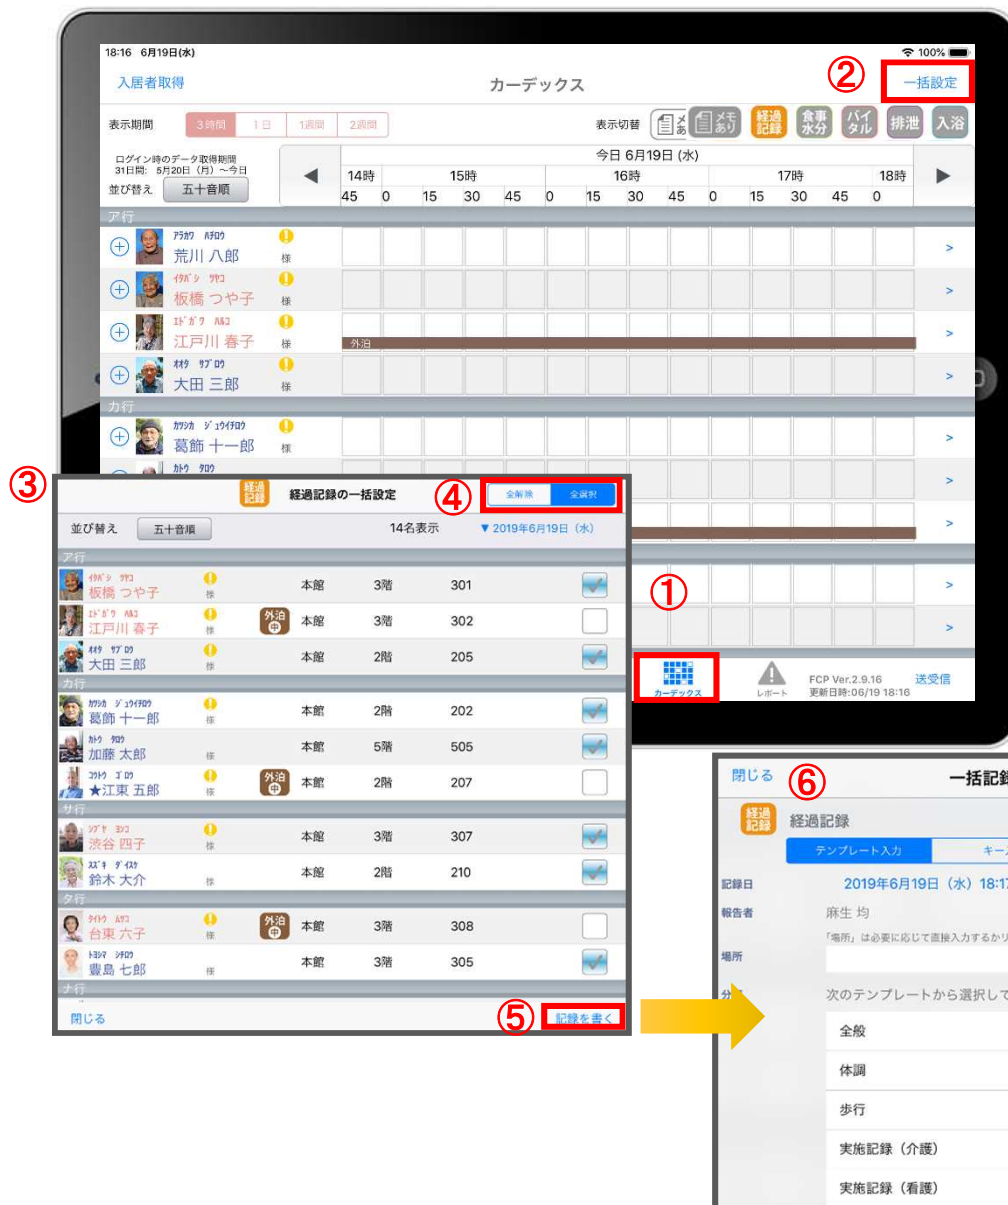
18:16 6月19日(水)
100%

入居者取得
カーデックス
②
一括設定

表示期間
3時間 1日 1週間 2週間
表示切替
メモ あり
経過記録
食事水分
バイタル
排泄
入浴

ログイン時のデータ取得期間
31日間: 5月20日 (月) ～今日
並び替え 五十音順

今日 6月19日 (水)
14時 15時 16時 17時 18時
45 0 15 30 45 0 15 30 45 0 15 30 45 0

ア行
アラカワ ハチロウ
荒川 八郎 様
イタバシ ツヤコ
板橋 つや子 様
エドガワ ハルコ
江戸川 春子 様
外泊
オオタ サブロウ
大田 三郎 様
カ行
カツシカ ジュウイチロウ
葛飾 十一郎 様
カトウ タロウ

③
経過記録
経過記録の一括設定
④
全解除 全選択

並び替え 五十音順
14名表示
▼2019年6月19日 (水)

ア行
| イタバシ ツヤコ 板橋 つや子 | 様 | | 本館 | 3階 | 301 |
| エドガワ ハルコ 江戸川 春子 | 様 | 外泊中 | 本館 | 3階 | 302 |
| オオタ サブロウ 大田 三郎 | 様 | | 本館 | 2階 | 205 |
カ行
| カツシカ ジュウイチロウ 葛飾 十一郎 | 様 | | 本館 | 2階 | 202 |
| カトウ タロウ 加藤 太郎 | 様 | | 本館 | 5階 | 505 |
| コウトウ ゴロウ ★江東 五郎 | 様 | 外泊中 | 本館 | 2階 | 207 |
サ行
| シブヤ ヨンコ 渋谷 四子 | 様 | | 本館 | 3階 | 307 |
| スズキ ダイスケ 鈴木 大介 | 様 | | 本館 | 2階 | 210 |
タ行
| タイトウ ムツコ 台東 六子 | 様 | 外泊中 | 本館 | 3階 | 308 |
| トシマ シチロウ 豊島 七郎 | 様 | | 本館 | 3階 | 305 |
ナ行

閉じる
⑤
記録を書く

①
カーデックス
レポート
FCP Ver.2.9.16
更新日時:06/19 18:16
送受信

閉じる
⑥
一括記録
経過記録
経過記録
テンプレート入力
キー
記録日
2019年6月19日 (水) 18:1
報告者
麻生 均
「場所」は必要に応じて直接入力するかり
場所
分
次のテンプレートから選択して
全般
体調
歩行
実施記録 (介護)
実施記録 (看護)